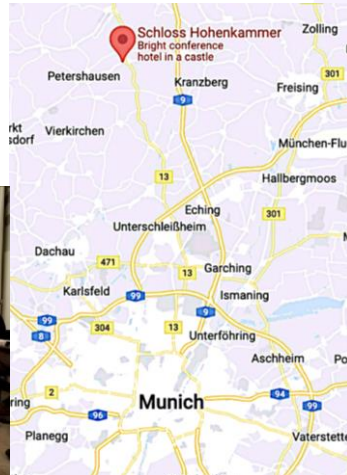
Schloss Hohenkammer
Bright conference hotel in a castle

Zolling
301
Petershausen
Kranzberg
9
Freising
rkt
sdorf
Vierkirchen
München-Flu
13
Hallbergmoos
Eching
301
Unterschleißheim
Dachau
471
13
Garching
Karlsfeld
99
Ismaning
99
8
304
13
9
Unterföhring
Aschheim
Po
2
94
99
ring
96
Munich
Planegg
Vaterstette